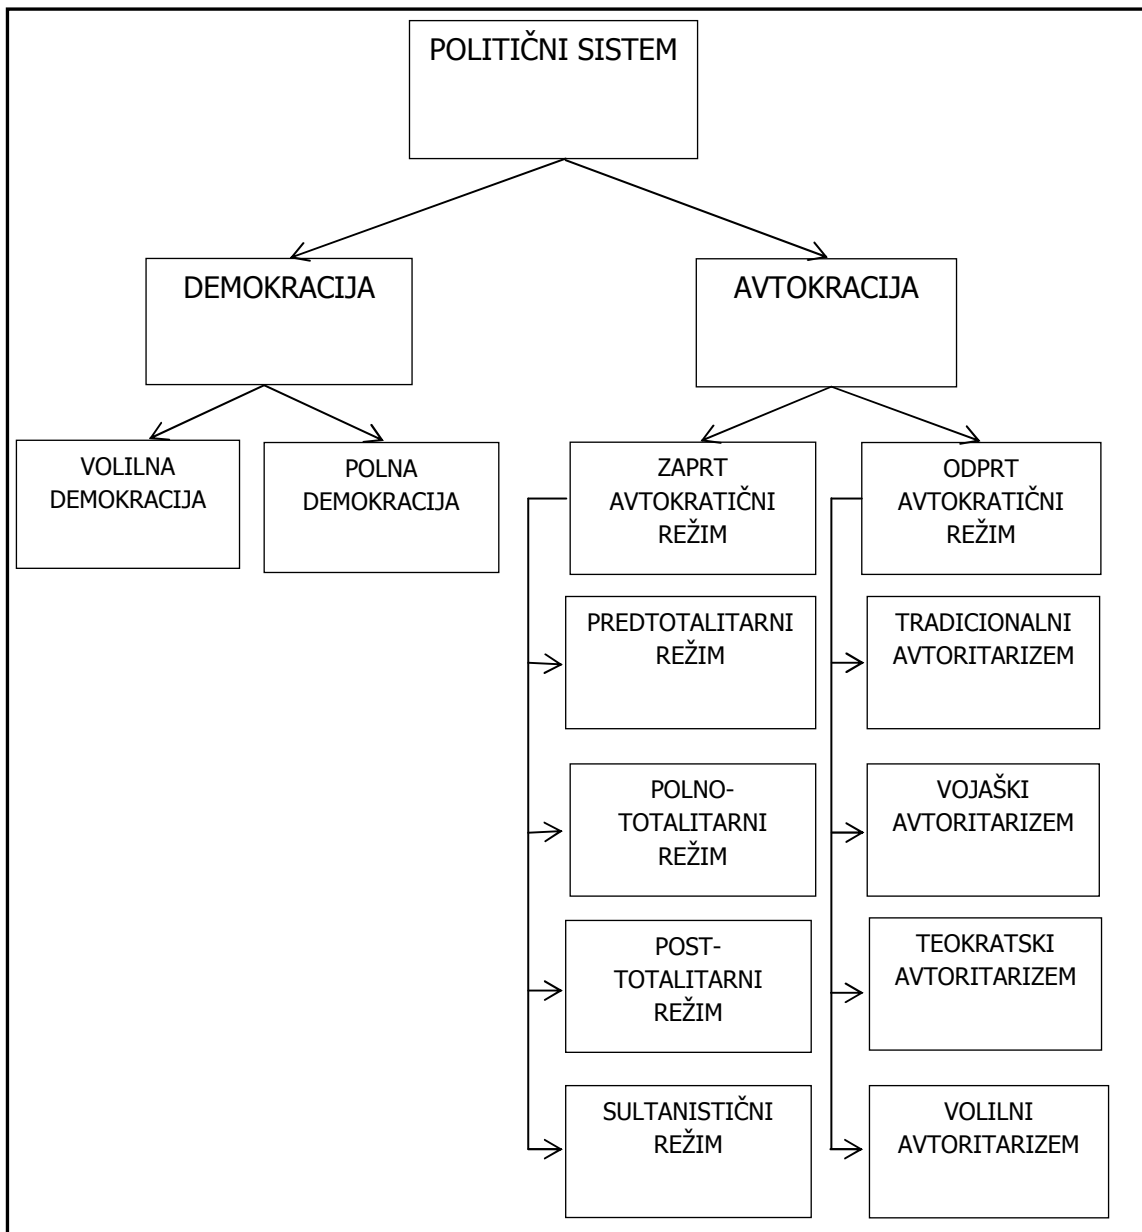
POLITIČNI SISTEM

DEMOKRACIJA

AVTOKRACIJA

VOLILNA DEMOKRACIJA

POLNA DEMOKRACIJA

ZAPRT AVTOKRATIČNI REŽIM

ODPRT AVTOKRATIČNI REŽIM

PREDTOTALITARNI REŽIM

POLNO-TOTALITARNI REŽIM

POST-TOTALITARNI REŽIM

SULTANISTIČNI REŽIM

TRADICIONALNI AVTORITARIZEM

VOJAŠKI AVTORITARIZEM

TEOKRATSKI AVTORITARIZEM

VOLILNI AVTORITARIZEM